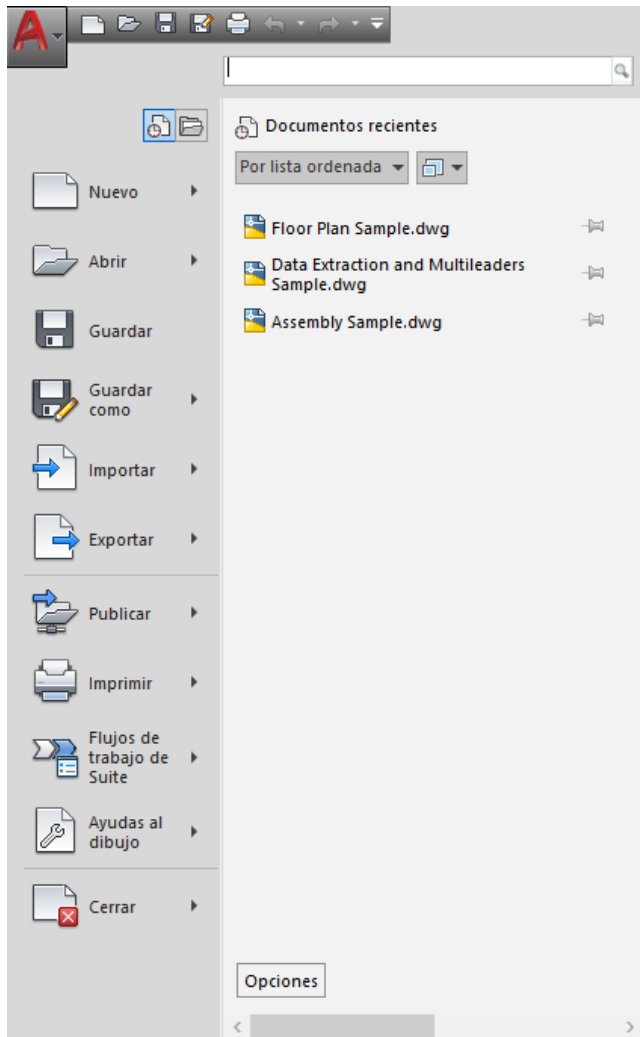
Documentos recientes

Por lista ordenada

Nuevo

Abrir

Guardar

Guardar como

Importar

Exportar

Publicar

Imprimir

Flujos de trabajo de Suite

Ayudas al dibujo

Cerrar

Floor Plan Sample.dwg

Data Extraction and Multileaders Sample.dwg

Assembly Sample.dwg

Opciones